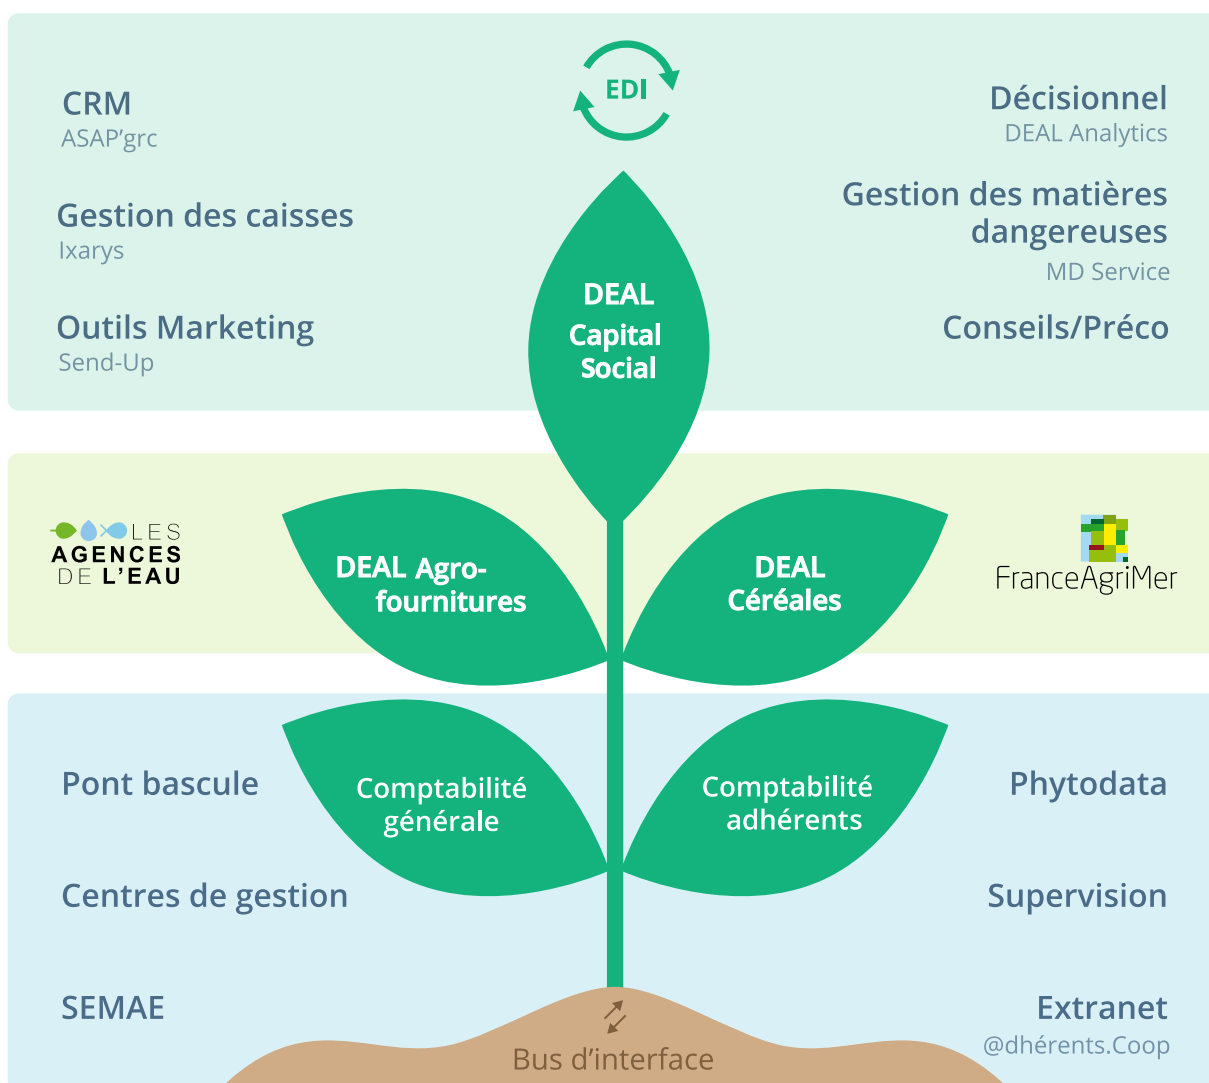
EDI

CRM
ASAP'grc

Décisionnel
DEAL Analytics

Gestion des caisses
Ixarys

Gestion des matières dangereuses
MD Service

Outils Marketing
Send-Up

DEAL Capital Social

Conseils/Préco

LES AGENCES DE L'EAU

DEAL Agro-fournitures

DEAL Céréales

FranceAgriMer

Pont bascule

Comptabilité générale

Comptabilité adhérents

Phytodata

Centres de gestion

Supervision

SEMAE

Extranet
@dhérents.Coop

Bus d'interface